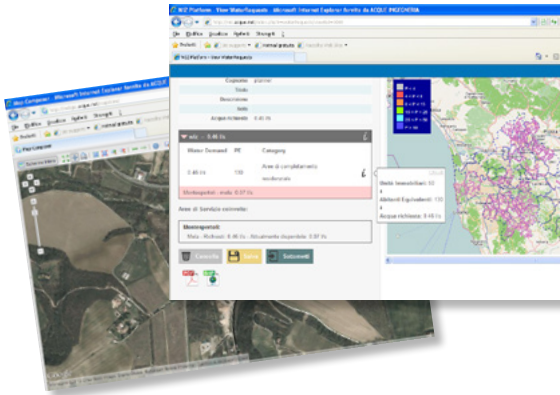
W2 Platform - View WaterRequests - Microsoft Internet Explorer fornito da ACQUE INGEGNERIA

File Modifica Visualizza Preferiti Strumenti ?

Preferiti

W2 Platform - View WaterRequests

Explorer planner

Titolo

Descrizione

Note

Acqua richiesta 0.46 l/s

▾ calc - 0.46 l/s

Water Demand PE Category

0.46 l/s 130 Aree di completamento residenziale

Montespertoli - multi: 0.37 l/s

Aree di Servizio coinvolte:

Montespertoli:

Multi - Richiesti: 0.46 l/s - Attualmente disponibile: 0.37 l/s

Cancella Salva Sottometti

Unità Immobiliari: 60

Abitanti Equivalenti: 130

Acqua richiesta: 0.46 l/s

Map Composer - Microsoft Internet Explorer fornito da ACQUE INGEGNERIA

File Modifica Visualizza Preferiti Strumenti ?

Preferiti

Map Composer